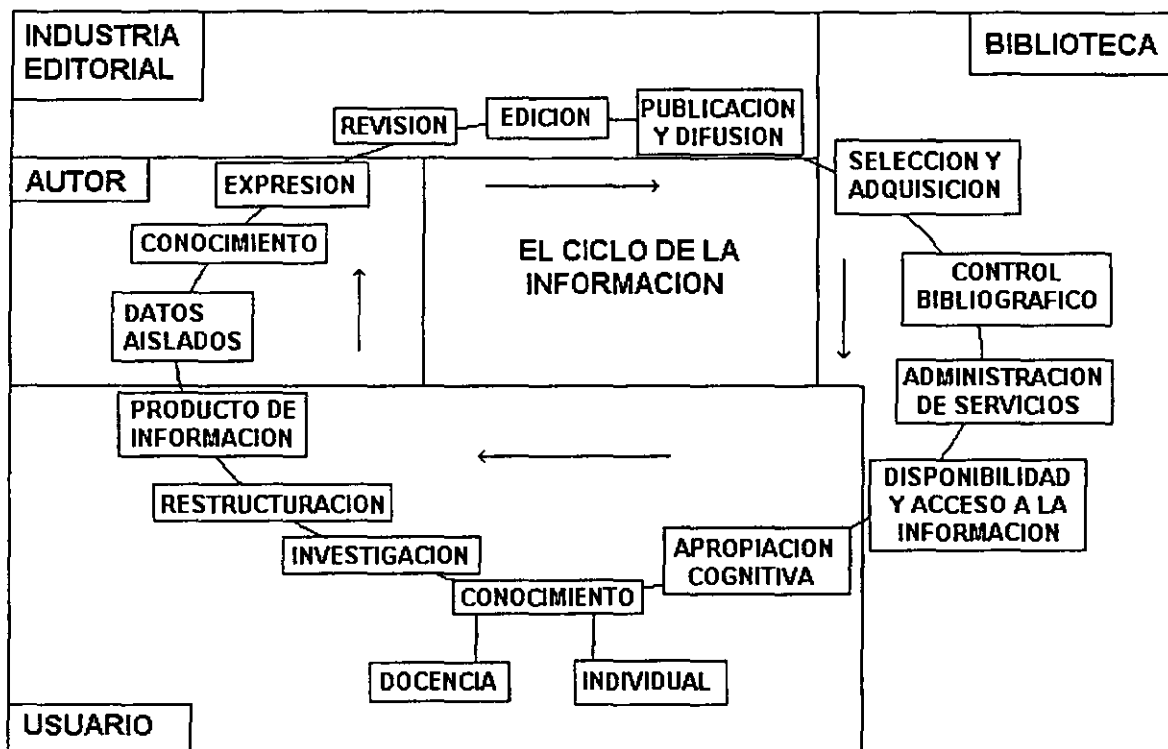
INDUSTRIA EDITORIAL

BIBLIOTECA

REVISION

EDICION

PUBLICACION Y DIFUSION

AUTOR

EXPRESION

SELECCION Y ADQUISICION

CONOCIMIENTO

EL CICLO DE LA INFORMACION

CONTROL BIBLIOGRAFICO

DATOS AISLADOS

ADMINISTRACION DE SERVICIOS

PRODUCTO DE INFORMACION

DISPONIBILIDAD Y ACCESO A LA INFORMACION

RESTRUCTURACION

INVESTIGACION

APROPIACION COGNITIVA

CONOCIMIENTO

DOCENCIA

INDIVIDUAL

USUARIO